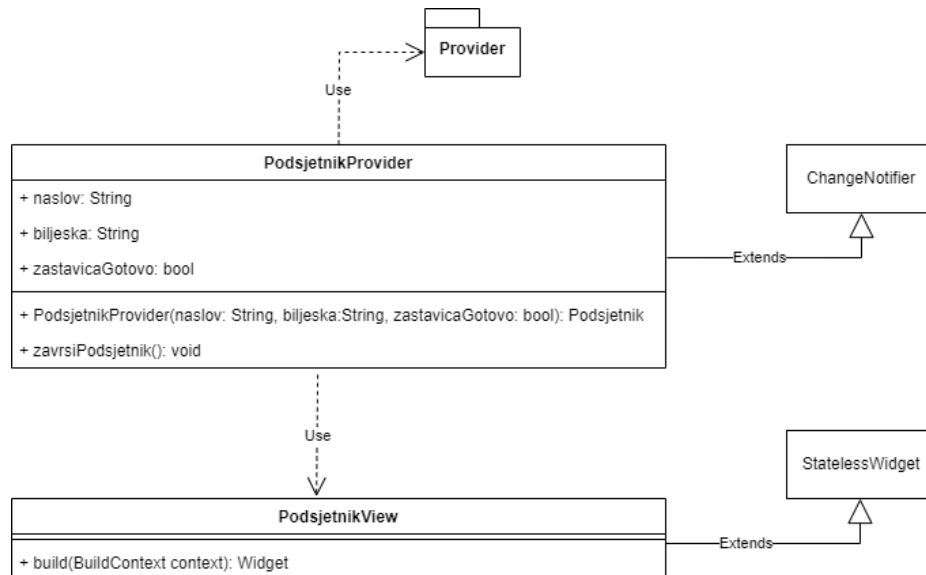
Provider

Use

PodsjetnikProvider

+ naslov: String

+ biljeska: String

+ zastavicaGotovo: bool

+ PodsjetnikProvider(naslov: String, biljeska:String, zastavicaGotovo: bool): Podsjetnik

+ zavrsiPodsjetnik(): void

Extends

ChangeNotifier

Use

StatelessWidget

PodsjetnikView

+ build(BuildContext context): Widget

Extends